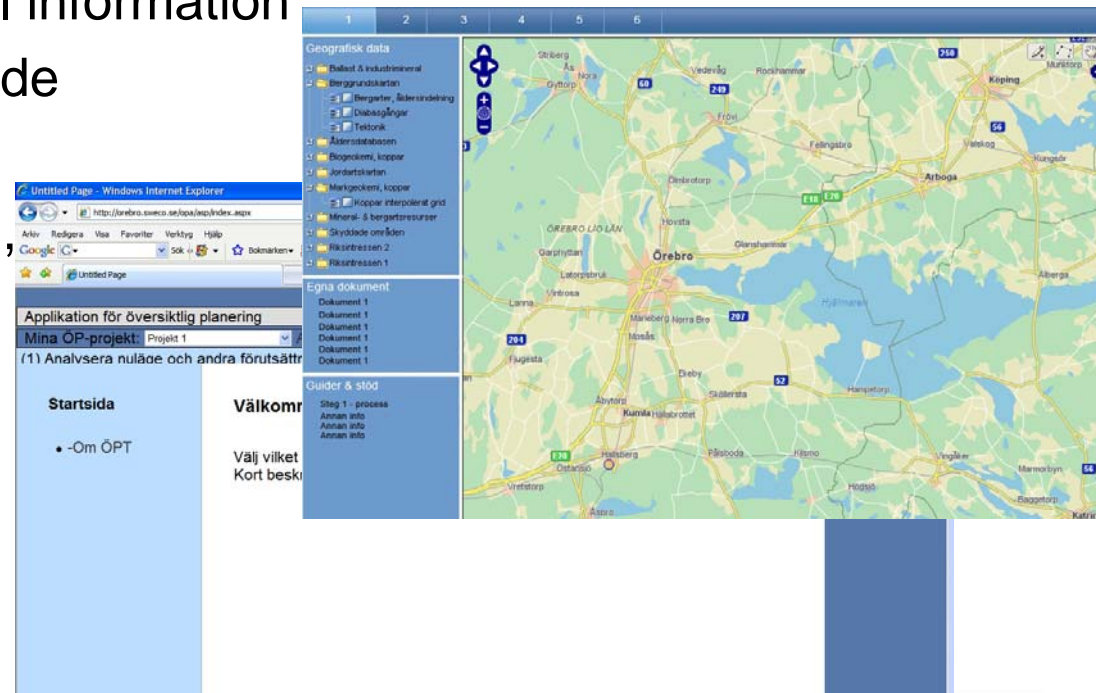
information
de

Untitled Page - Windows Internet Explorer
http://orebro.sweco.se/opa/asp/index.aspx
Arkiv Redigera Visa Favoriter Verktyg Hjälp
Google Sök Bokmärken
Untitled Page

Applikation för översiktlig planering
Mina ÖP-projekt: Projekt 1
(1) Analysera nuläge och andra förutsättn

Startsida
• -Om ÖPT

Välkomr
Välj vilket
Kort beskr

1 2 3 4 5 6

Geografisk data
Ballast & industrimineral
Berggrundskartan
Bergarter, åldersindelning
Diabasgångar
Tektonik
Åldersdatabasen
Biogeokemi, koppar
Jordartskartan
Markgeokemi, koppar
Koppar interpolerat grid
Mineral- & bergartsresurser
Skyddade områden
Riksintressen 2
Riksintressen 1

Egna dokument
Dokument 1
Dokument 1
Dokument 1
Dokument 1
Dokument 1
Dokument 1

Guider & stöd
Steg 1 - process
Annan info
Annan info
Annan info

Striberg
Ås
Nora
Gyttorp
Vedevåg
Rockhammar
Köping
Munktorp
Frövi
Fellingsbro
Valskog
Kungsör
Ölmbrotorp
Arboga
ÖREBRO LÄN
Hovsta
Garphyttan
Örebro
Glanshammar
Latorpsbruk
Vintrosa
Lanna
Marieberg
Norra Bro
Hjälmaren
Alberga
Mosås
Fjugesta
Ekeby
Hampetorp
Åbytorp
Skållersta
Kumla
Hallsbrottet
Hallsberg
Pålsboda
Kilsmo
Vingåker
Marmorbyn
Östansjö
Vretstorp
Högsjö
Baggetorp
Åsbro
Katrin
60
249
50
56
52
207
204
250
E18
E20